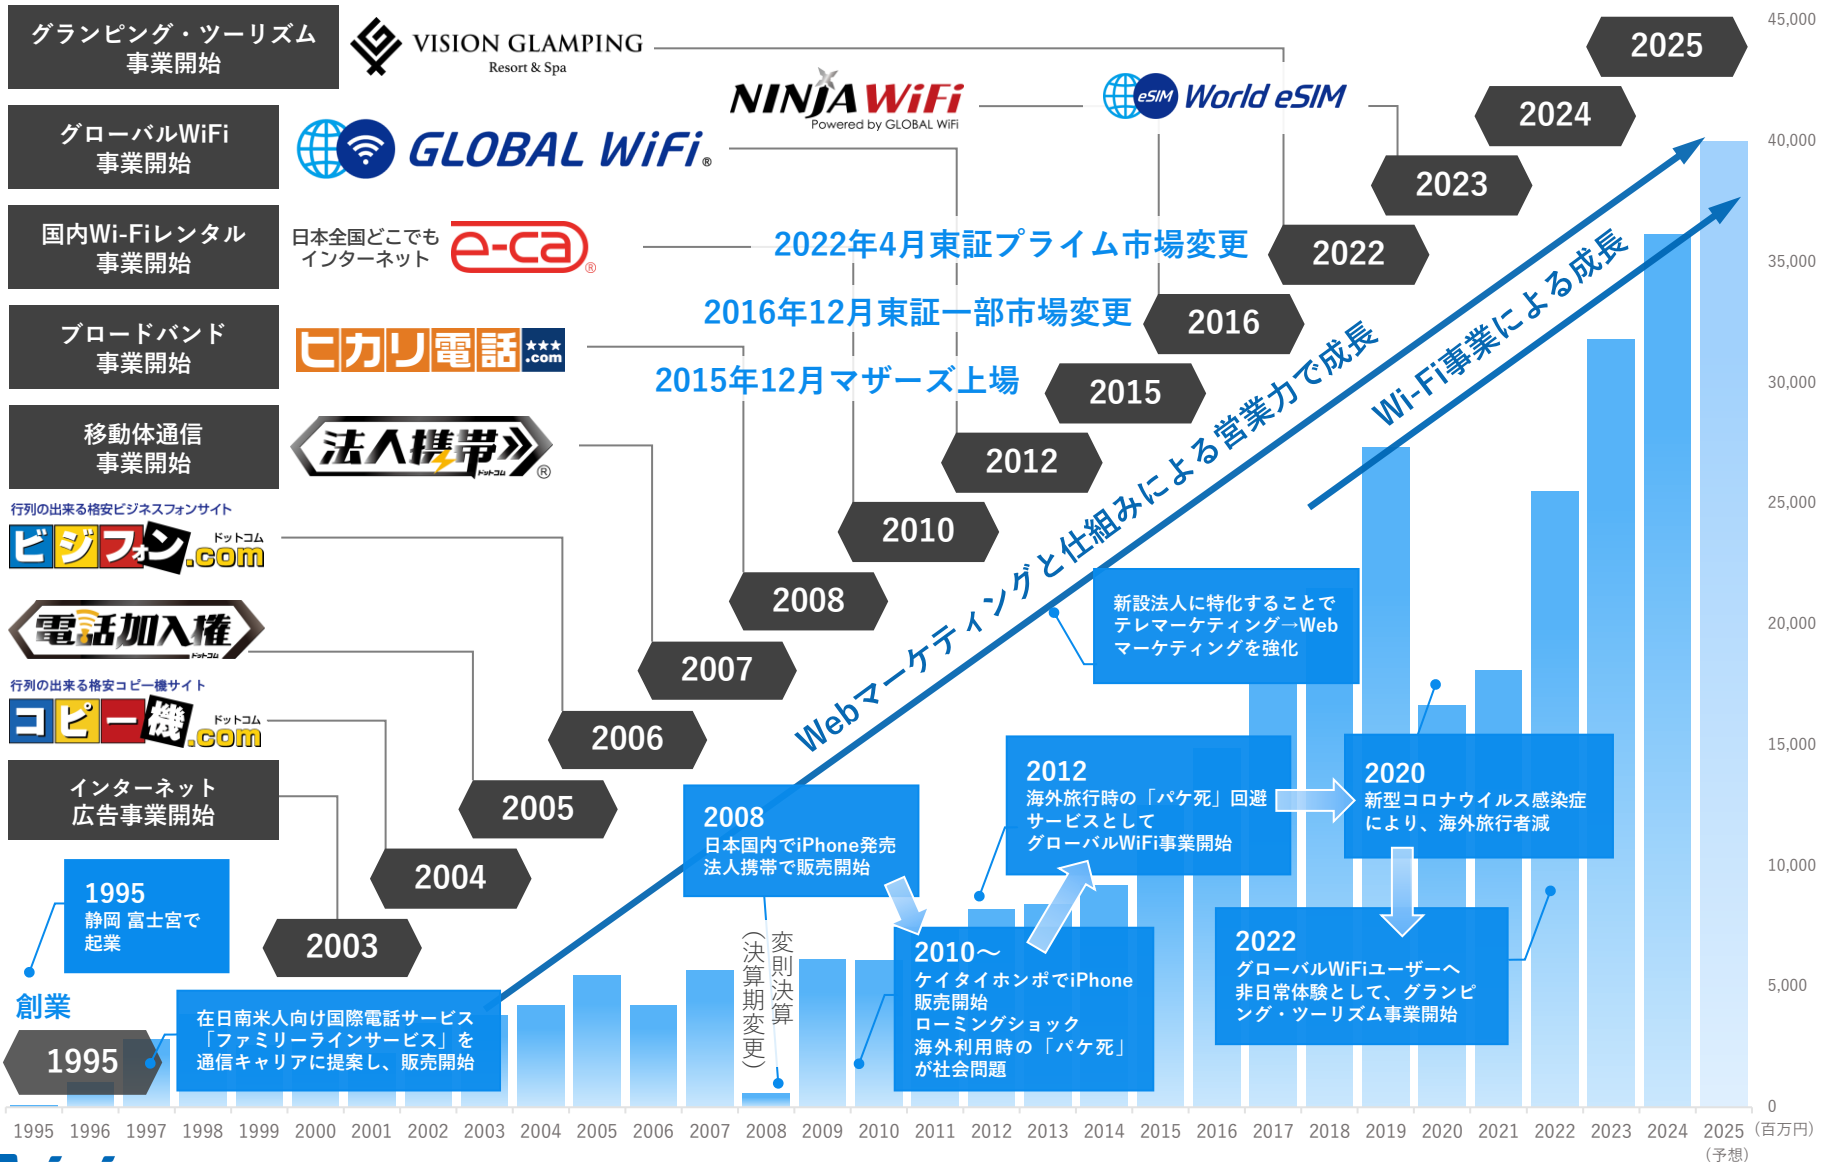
グランピング・ツーリズム事業開始

VISION GLAMPING Resort & Spa

グローバルWiFi事業開始

GLOBAL WiFi

NINJA WiFi Powered by GLOBAL WiFi

eSIM World eSIM

国内Wi-Fiレンタル事業開始

日本全国どこでもインターネット e-ca

ブロードバンド事業開始

ヒカリ電話 .com

移動体通信事業開始

法人携帯 ドットコム

行列の出来る格安ビジネスフォンサイト

ビジフォン.com ドットコム

電話加入権 ドットコム

行列の出来る格安コピー機サイト

コピー機.com ドットコム

インターネット広告事業開始

2025

2024

2023

2022

2022年4月東証プライム市場変更

2016年12月東証一部市場変更

2016

2015年12月マザーズ上場

2015

2012

2010

2008

2007

2006

2005

2004

2003

1995 静岡 富士宮で起業

創業

1995

Webマーケティングと仕組みによる営業力で成長

Wi-Fi事業による成長

新設法人に特化することでテレマーケティング→Webマーケティングを強化

在日南米人向け国際電話サービス「ファミリーラインサービス」を通信キャリアに提案し、販売開始

2008 日本国内でiPhone発売 法人携帯で販売開始

変則決算（決算期変更）

2010～ ケイタイホンポでiPhone販売開始 ローミングショック 海外利用時の「パケ死」が社会問題

2012 海外旅行時の「パケ死」回避サービスとして グローバルWiFi事業開始

2020 新型コロナウイルス感染症により、海外旅行者減

2022 グローバルWiFiユーザーへ非日常体験として、グランピング・ツーリズム事業開始

45,000
40,000
35,000
30,000
25,000
20,000
15,000
10,000
5,000
0

1995 1996 1997 1998 1999 2000 2001 2002 2003 2004 2005 2006 2007 2008 2009 2010 2011 2012 2013 2014 2015 2016 2017 2018 2019 2020 2021 2022 2023 2024 2025 (予想) (百万円)